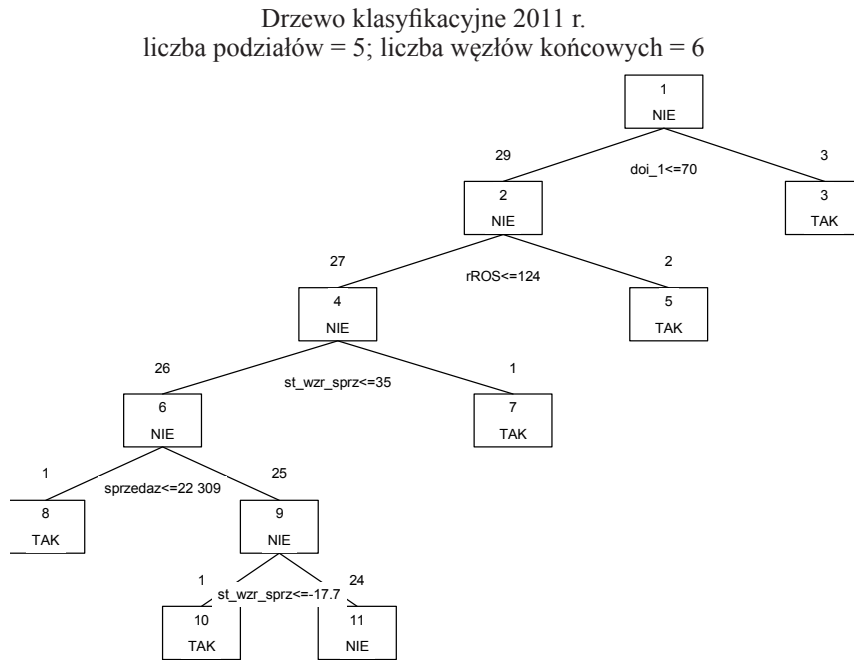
Drzewo klasyfikacyjne 2011 r.
liczba podziałów = 5; liczba węzłów końcowych = 6

1
NIE

29
doi_1<=70
3

2
NIE

3
TAK

27
rROS<=124
2

4
NIE

5
TAK

26
st_wzr_sprz<=35
1

6
NIE

7
TAK

1
sprzedaz<=22 309
25

8
TAK

9
NIE

1
st_wzr_sprz<=-17.7
24

10
TAK

11
NIE